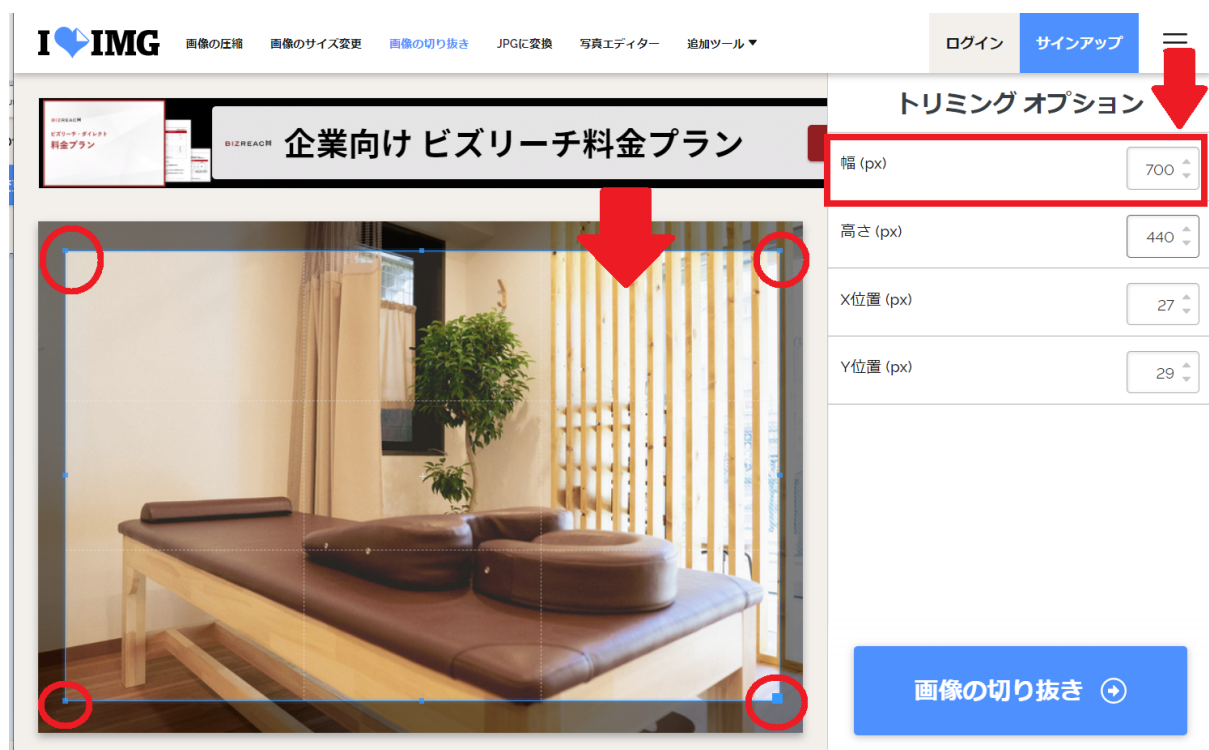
I IMG 画像の圧縮 画像のサイズ変更 画像の切り抜き JPGに変換 写真エディター 追加ツール ▼ ログイン サインアップ

BIZREACH ビズリーチ・ダイレクト 料金プラン

BIZREACH 企業向け ビズリーチ料金プラン

トリミング オプション

幅 (px) 700

高さ (px) 440

X位置 (px) 27

Y位置 (px) 29

画像の切り抜き